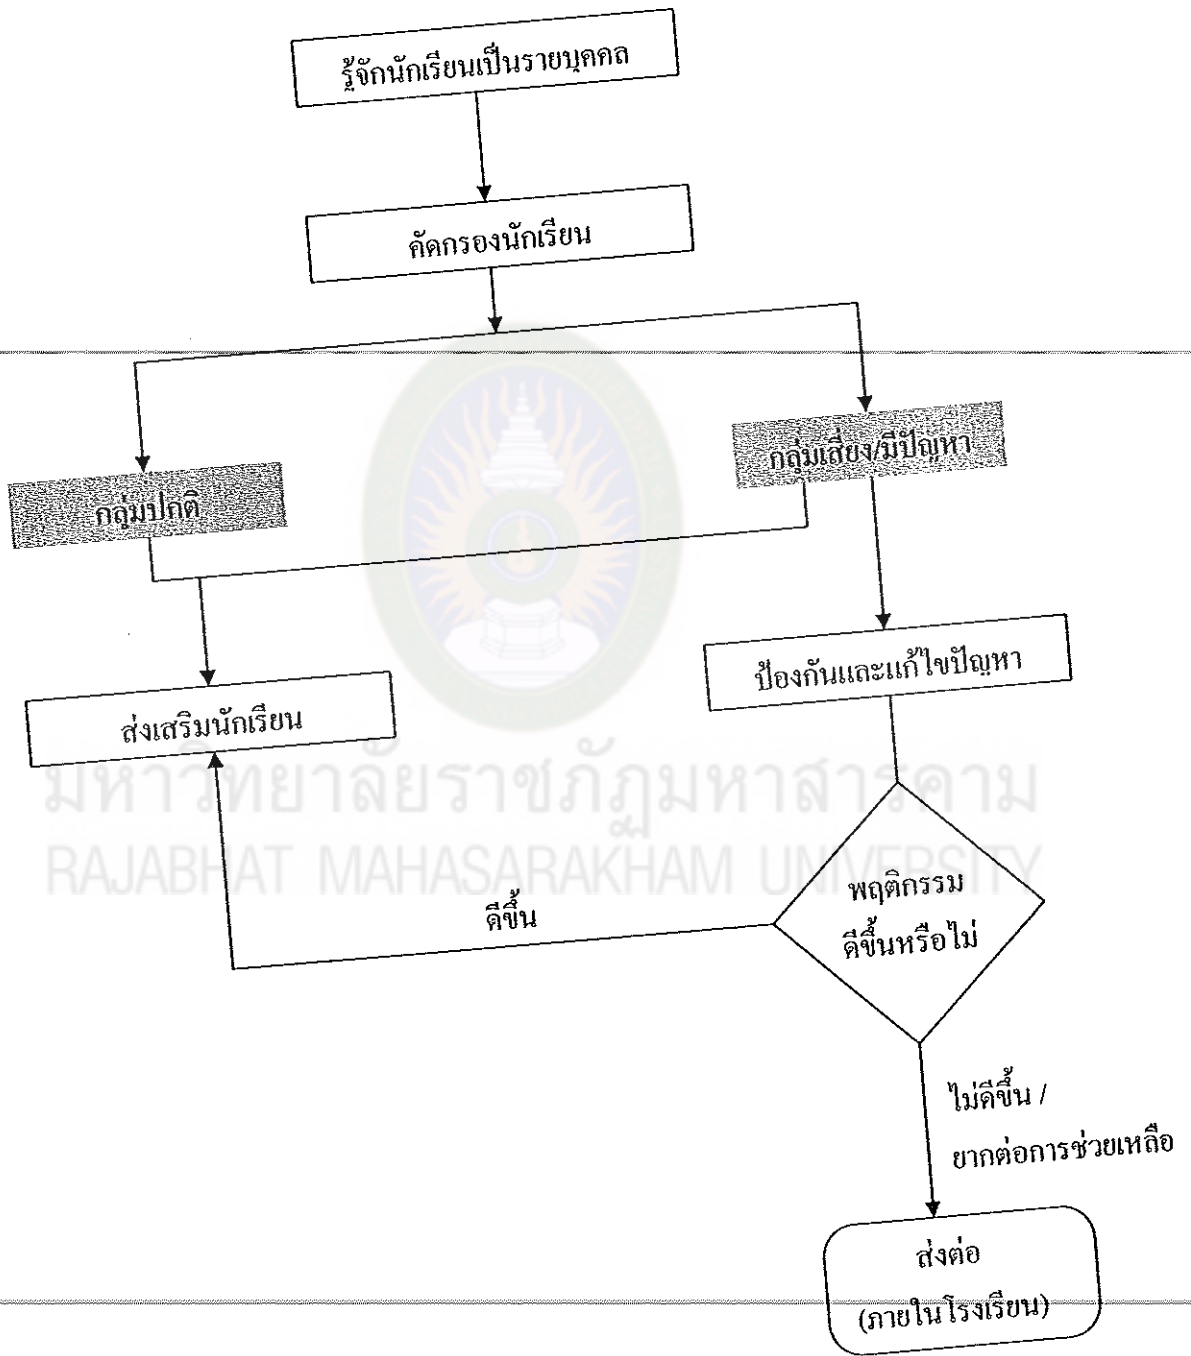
รู้จักนักเรียนเป็นรายบุคคล

คัดกรองนักเรียน

กลุ่มปกติ

กลุ่มเสี่ยง/มีปัญหา

ส่งเสริมนักเรียน

ป้องกันและแก้ไขปัญหา

มหาวิทยาลัยราชภัฏมหาสารคาม
RAJABHAT MAHASARAKHAM UNIVERSITY

พฤติกรรม ดีขึ้นหรือไม่

ดีขึ้น

ไม่ดีขึ้น / ยากต่อการช่วยเหลือ

ส่งต่อ (ภายในโรงเรียน)